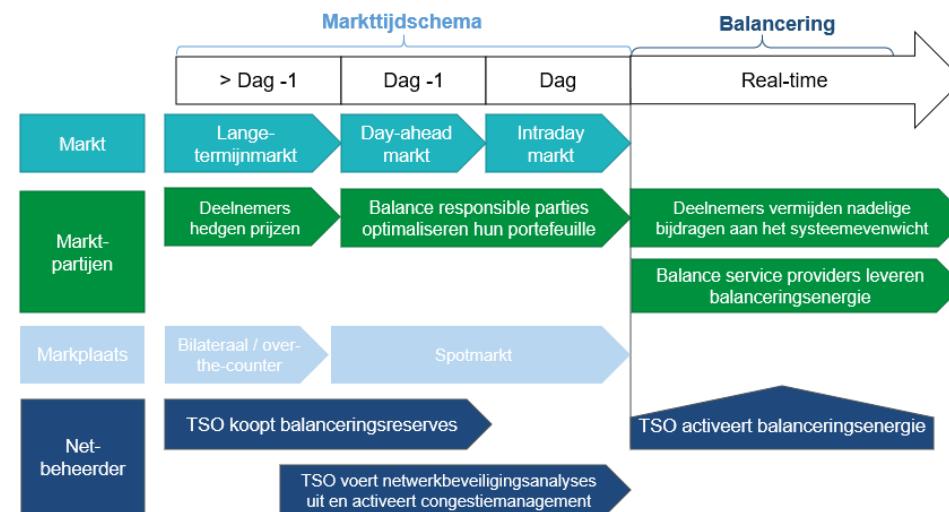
Markttijdschema

Balancering

> Dag -1

Dag -1

Dag

Real-time

Markt

Langetermijnmarkt

Day-ahead markt

Intraday markt

Marktpartijen

Deelnemers hedgen prijzen

Balance responsible parties optimaliseren hun portefeuille

Deelnemers vermijden nadelige bijdragen aan het systeemevenwicht

Balance service providers leveren balanceringsenergie

Markplaats

Bilateraal / over-the-counter

Spotmarkt

Netbeheerder

TSO koopt balanceringsreserves

TSO activeert balanceringsenergie

TSO voert netwerkbeveiligingsanalyses uit en activeert congestiemanagement